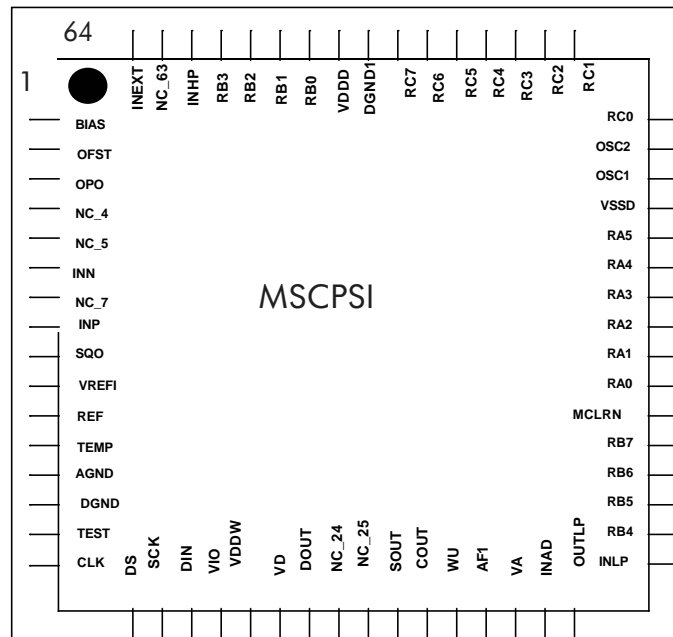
64

1

INEXT NC_63 INHP RB3 RB2 RB1 RB0 VDDD DGND1 RC7 RC6 RC5 RC4 RC3 RC2 RC1

BIAS
OFST
OPO
NC_4
NC_5
INN
NC_7
INP
SQO
VREFI
REF
TEMP
AGND
DGND
TEST
CLK

RC0
OSC2
OSC1
VSSD
RA5
RA4
RA3
RA2
RA1
RA0
MCLRN
RB7
RB6
RB5
RB4
INLP

MSCPSI

DS SCK DIN VIO VDDW VD DOUT NC_24 NC_25 SOUT COUT WU AF1 VA INAD OUTLP